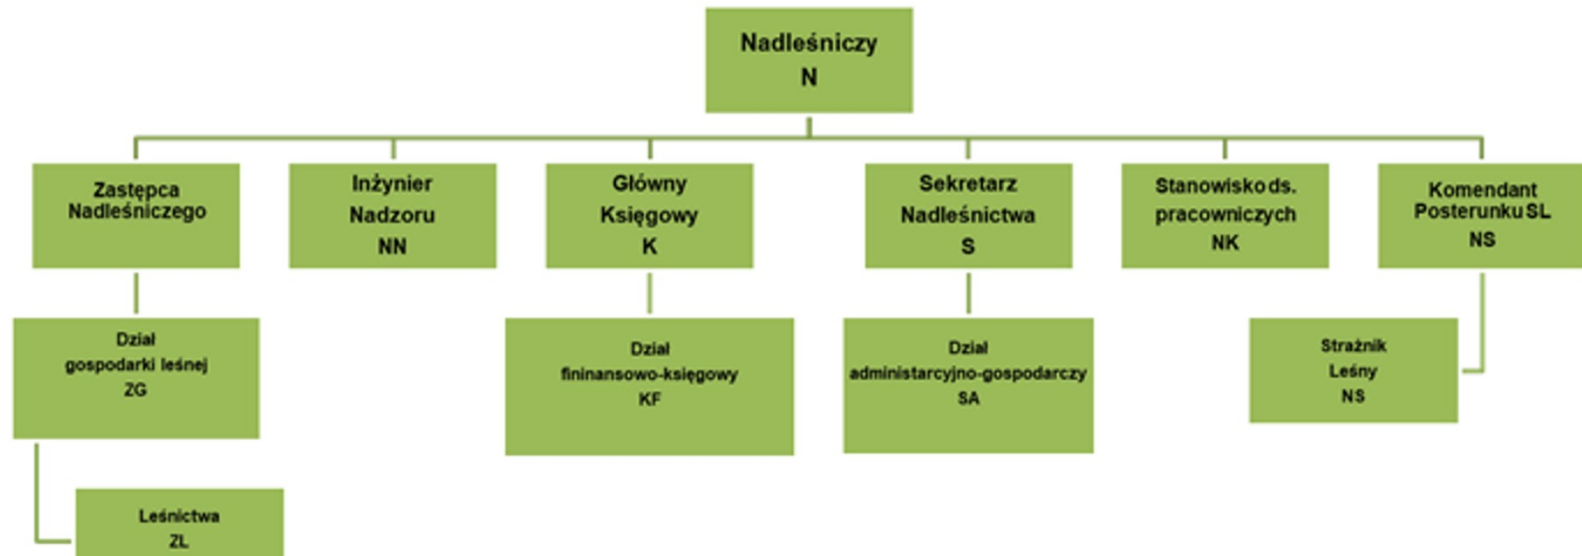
Nadleśniczy
N

Zastępca Nadleśniczego

Inżynier Nadzoru
NN

Główny Księgowy
K

Sekretarz Nadleśnictwa
S

Stanowisko ds. pracowniczych
NK

Komendant Posterunku SL
NS

Dział gospodarki leśnej
ZG

Dział fininansowo-księgowy
KF

Dział administarcyjno-gospodarczy
SA

Strażnik Leśny
NS

Leśnictwa
ZL